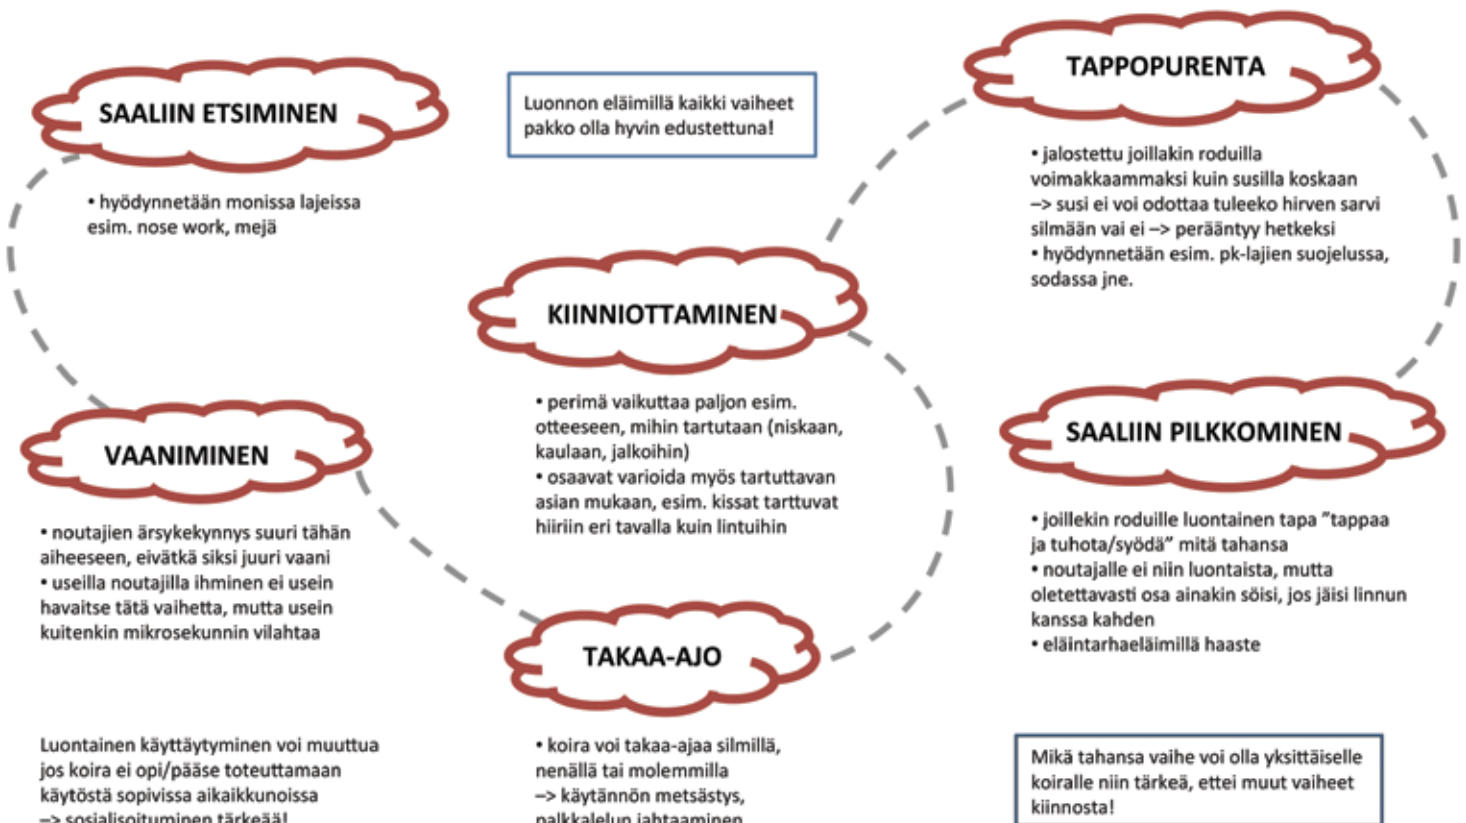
SAALIIN ETSIMINEN

• hyödynnetään monissa lajeissa esim. nose work, mejä

Luonnon eläimillä kaikki vaiheet pakko olla hyvin edustettuna!

TAPPOPURENTA

• jalostettu joillakin roduilla voimakkaammaksi kuin susilla koskaan –> susi ei voi odottaa tuleeko hirven sarvi silmään vai ei –> perääntyy hetkeksi
• hyödynnetään esim. pk-lajien suojelussa, sodassa jne.

KIINNIOTTAMINEN

• perimä vaikuttaa paljon esim. otteeseen, mihin tartutaan (niskaan, kaulaan, jalkoihin)
• osaavat varioida myös tartuttavan asian mukaan, esim. kissat tarttuvat hiiriin eri tavalla kuin lintuihin

VAANIMINEN

• noutajien ärsykekynnys suuri tähän aiheeseen, eivätkä siksi juuri vaani
• useilla noutajilla ihminen ei usein havaitse tätä vaihetta, mutta usein kuitenkin mikrosekunnin vilahtaa

SAALIIN PILKKOMINEN

• joillekin roduille luontainen tapa ”tappaa ja tuhota/syödä” mitä tahansa
• noutajalle ei niin luontaista, mutta oletettavasti osa ainakin söisi, jos jäisi linnun kanssa kahden
• eläintarhaeläimillä haaste

TAKAA-AJO

Luontainen käyttäytyminen voi muuttua jos koira ei opi/pääse toteuttamaan käytöstä sopivissa aikaikkunoissa –> sosialisoituminen tärkeää!

• koira voi takaa-ajaa silmillä, nenällä tai molemmilla –> käytännön metsästys, palkkalelun jahtaaminen

Mikä tahansa vaihe voi olla yksittäiselle koiralle niin tärkeä, ettei muut vaiheet kiinnosta!